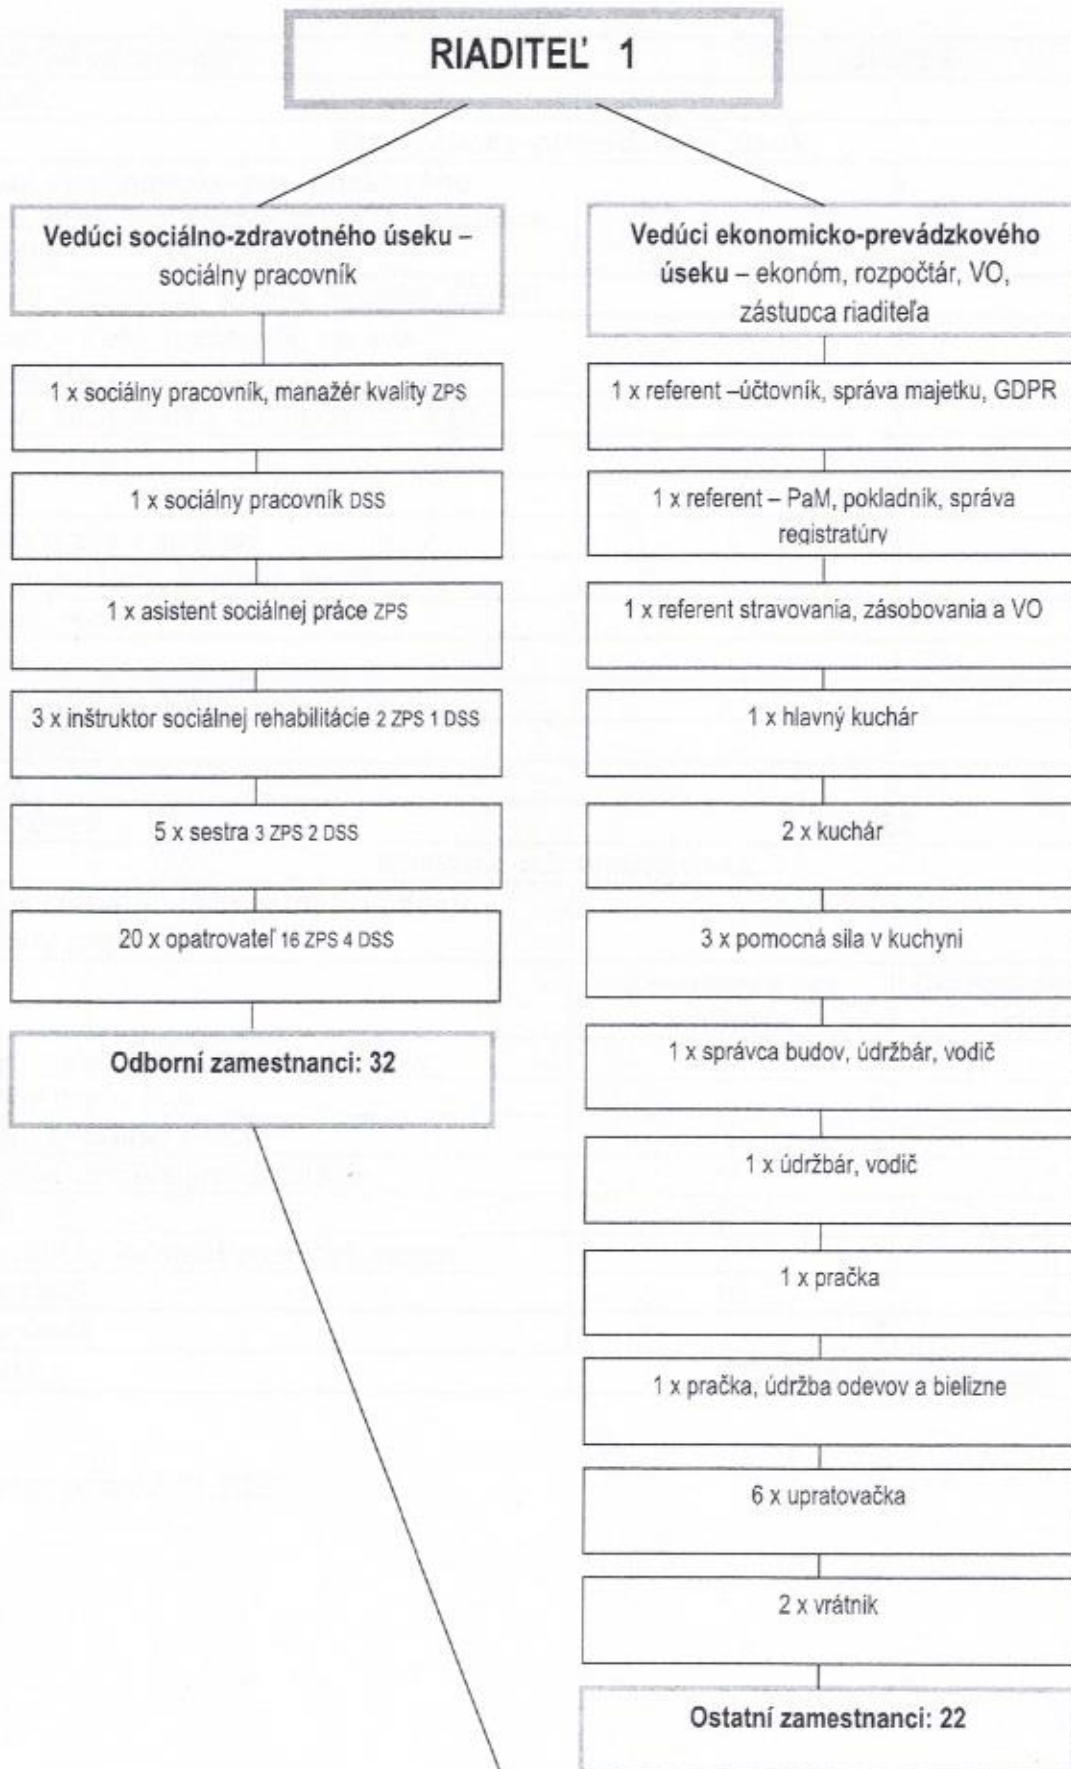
RIADITEĽ 1

Vedúci sociálno-zdravotného úseku – sociálny pracovník

1 x sociálny pracovník, manažér kvality ZPS

1 x sociálny pracovník DSS

1 x asistent sociálnej práce ZPS

3 x inštruktor sociálnej rehabilitácie 2 ZPS 1 DSS

5 x sestra 3 ZPS 2 DSS

20 x opatrovateľ 16 ZPS 4 DSS

Odborní zamestnanci: 32

Vedúci ekonomicko-prevádzkového úseku – ekonóm, rozpočtár, VO, zástupca riaditeľa

1 x referent –účtovník, správa majetku, GDPR

1 x referent – PaM, pokladník, správa registratúry

1 x referent stravovania, zásobovania a VO

1 x hlavný kuchár

2 x kuchár

3 x pomocná sila v kuchyni

1 x správca budov, údržbár, vodič

1 x údržbár, vodič

1 x práčka

1 x práčka, údržba odevov a bielizne

6 x upratovačka

2 x vrátnik

Ostatní zamestnanci: 22